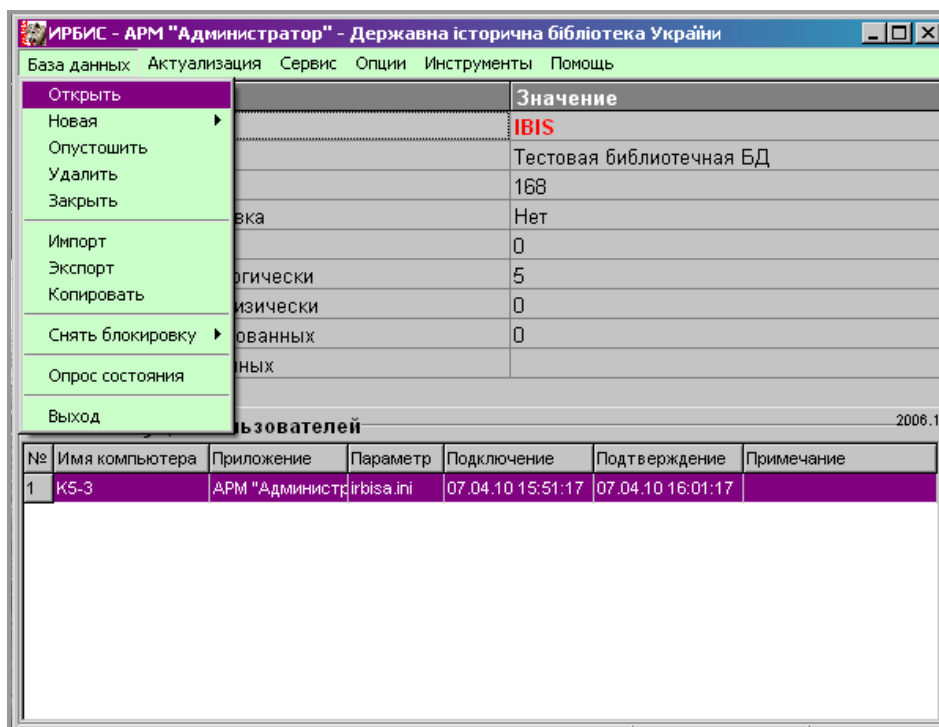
ИРБИС - АРМ "Администратор" - Державна історична бібліотека України

База данных Актуализация Сервис Опции Инструменты Помощь

Открыть
Новая
Опустошить
Удалить
Закрыть
Импорт
Экспорт
Копировать
Снять блокировку
Опрос состояния
Выход

| | Значение |
|---|---|
| | IBIS |
| | Тестовая библиотечная БД |
| | 168 |
| вка | Нет |
| | 0 |
| огически | 5 |
| изически | 0 |
| ованных | 0 |
| ных | |

льзователей

2006.1

| № | Имя компьютера | Приложение | Параметр | Подключение | Подтверждение | Примечание |
|---|---|---|---|---|---|---|
| 1 | K5-3 | АРМ "Администр | irbisa.ini | 07.04.10 15:51:17 | 07.04.10 16:01:17 | |